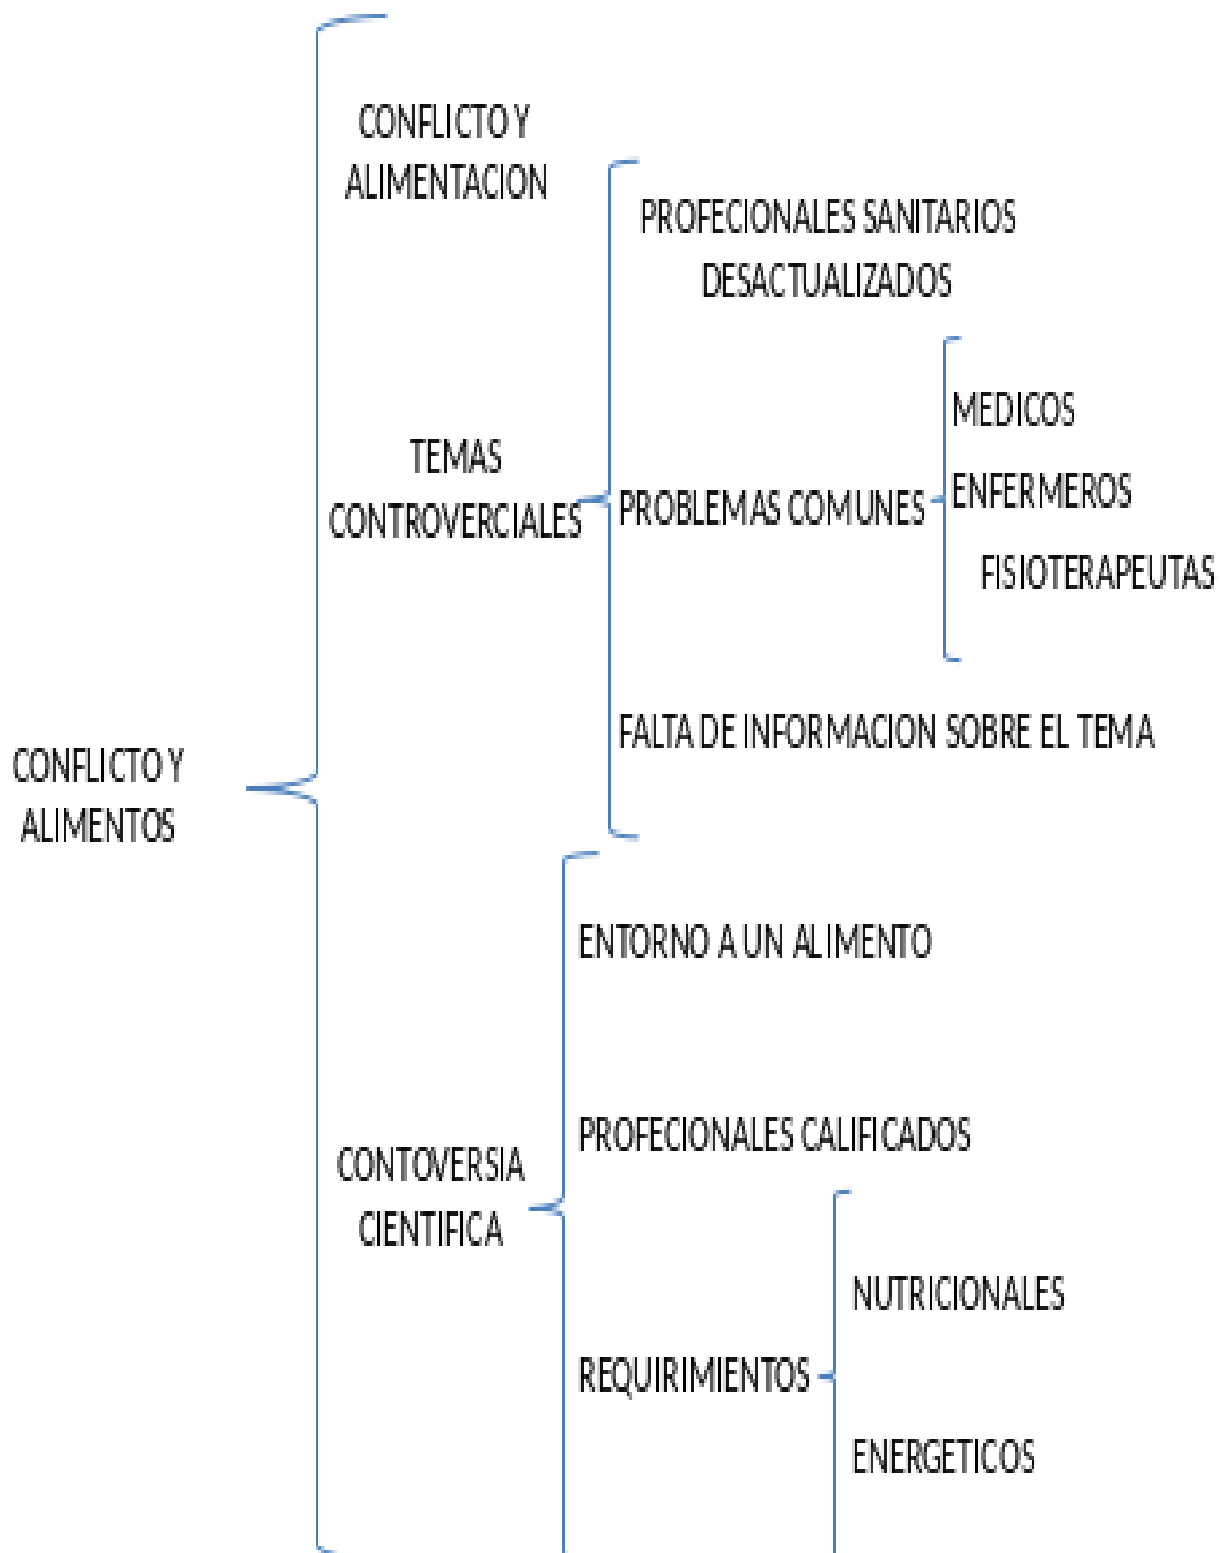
CONFLICTO Y ALIMENTOS

CONFLICTO Y ALIMENTACION

TEMAS CONTROVERCIALES

PROFECIONALES SANITARIOS DESACTUALIZADOS

PROBLEMAS COMUNES

MEDICOS

ENFERMEROS

FISIOTERAPEUTAS

FALTA DE INFORMACION SOBRE EL TEMA

CONTOVERSIA CIENTIFICA

ENTORNO A UN ALIMENTO

PROFECIONALES CALIFICADOS

REQUIRIMIENTOS

NUTRICIONALES

ENERGETICOS